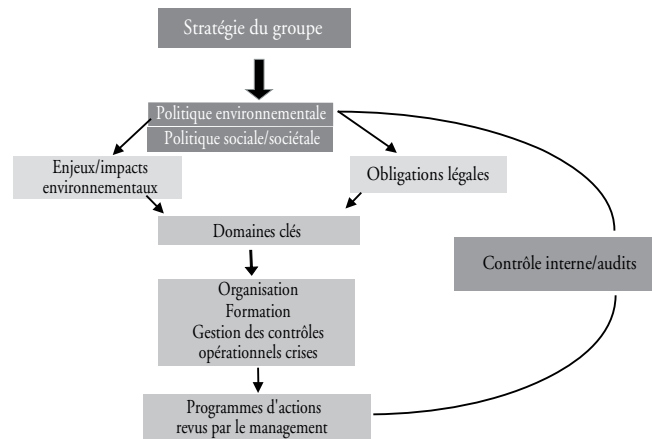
Stratégie du groupe

Politique environnementale

Politique sociale/sociétale

Enjeux/impacts environnementaux

Obligations légales

Domaines clés

Contrôle interne/audits

Organisation
Formation
Gestion des contrôles
opérationnels crises

Programmes d'actions
revus par le management